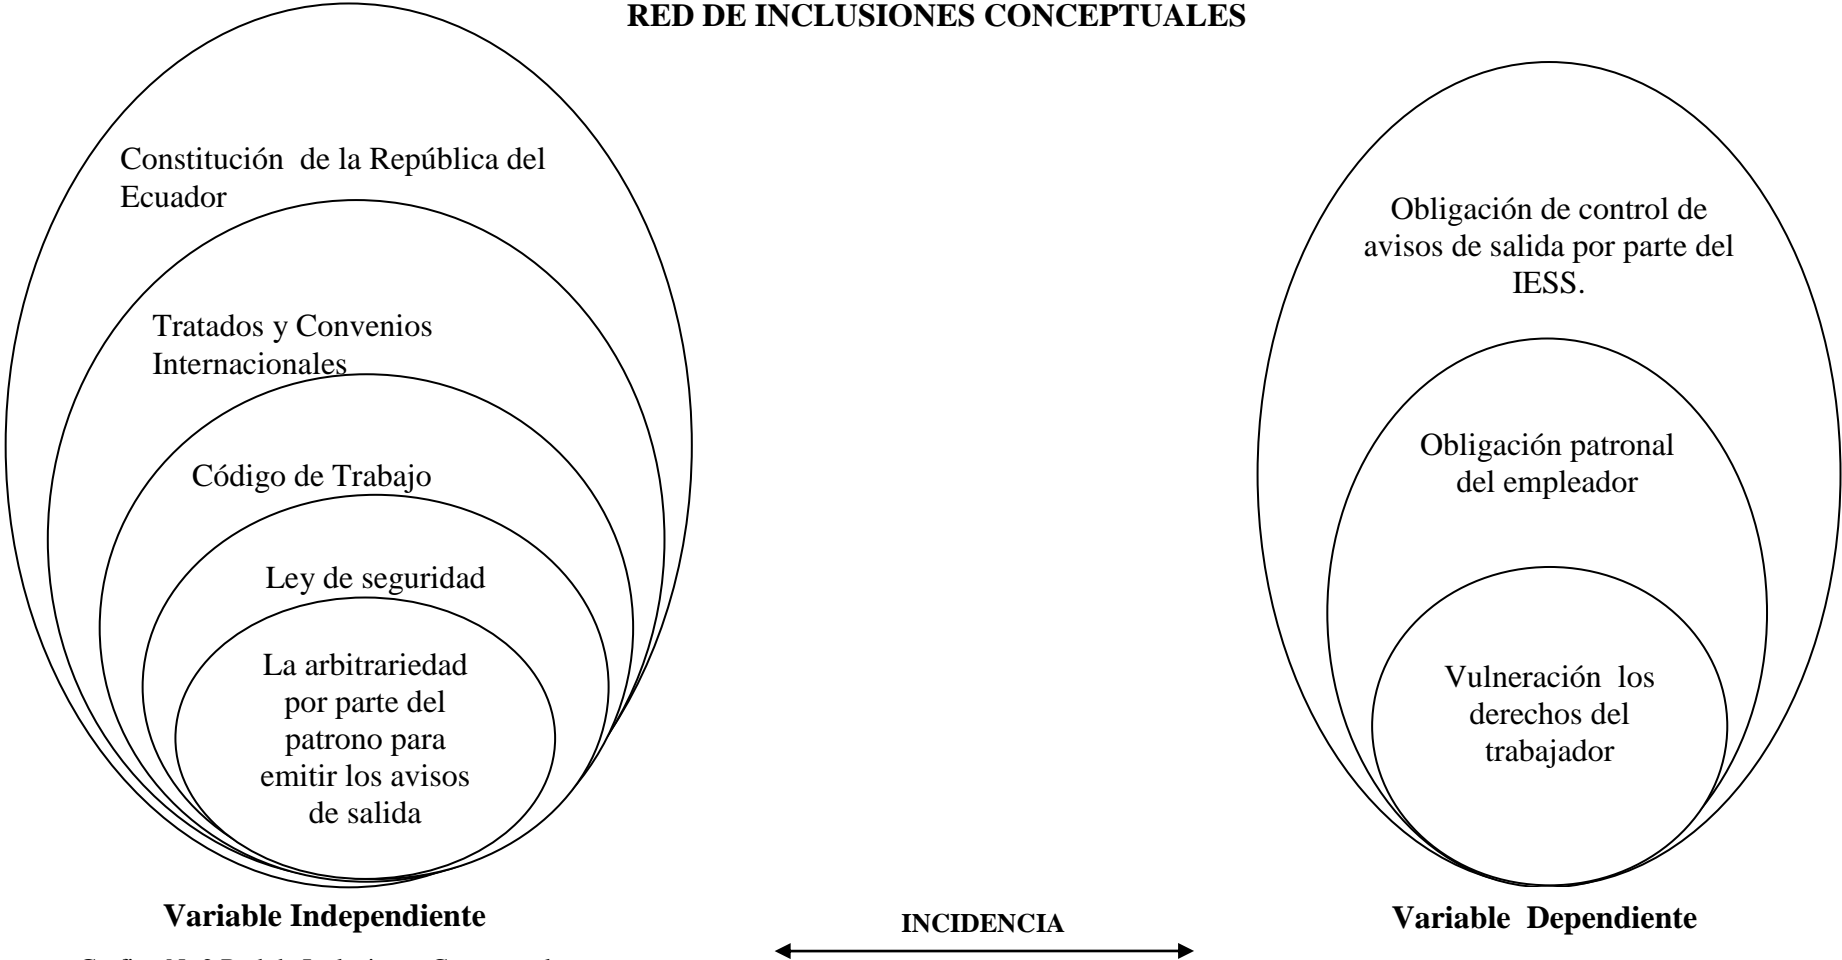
RED DE INCLUSIONES CONCEPTUALES

Constitución de la República del Ecuador

Tratados y Convenios Internacionales

Código de Trabajo

Ley de seguridad

La arbitrariedad por parte del patrono para emitir los avisos de salida

Obligación de control de avisos de salida por parte del IESS.

Obligación patronal del empleador

Vulneración los derechos del trabajador

Variable Independiente

INCIDENCIA

Variable Dependiente

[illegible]